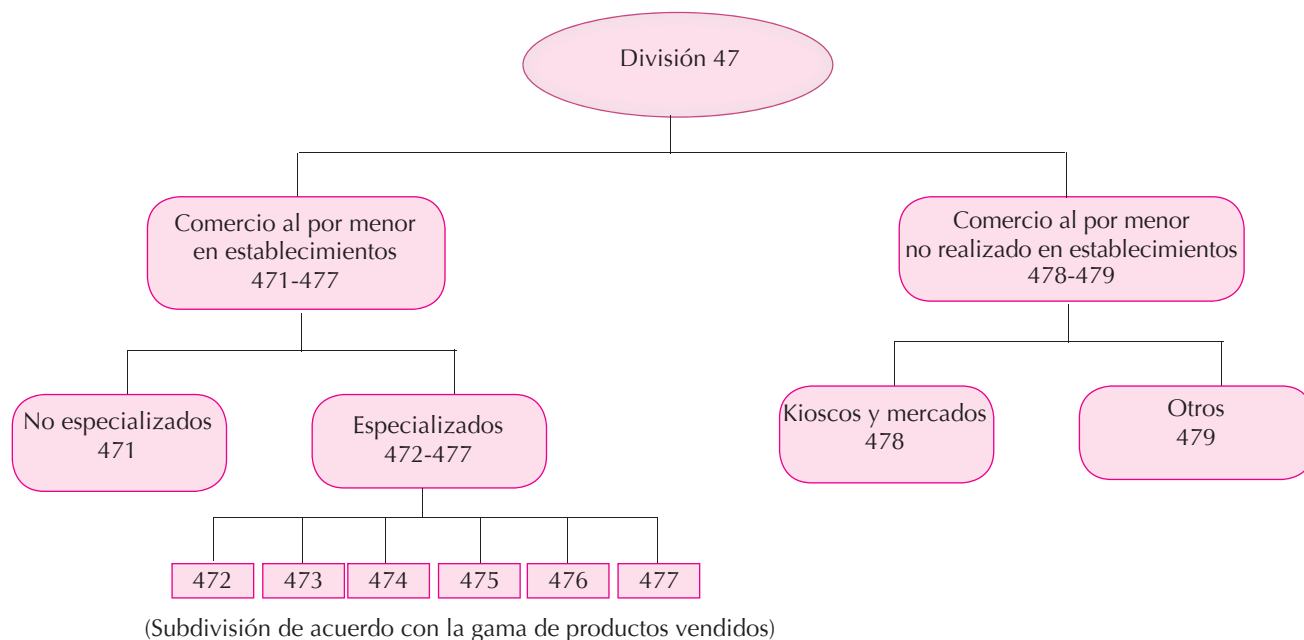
División 47

Comercio al por menor en establecimientos 471-477

Comercio al por menor no realizado en establecimientos 478-479

No especializados 471

Especializados 472-477

Kioscos y mercados 478

Otros 479

472 473 474 475 476 477

(Subdivisión de acuerdo con la gama de productos vendidos)